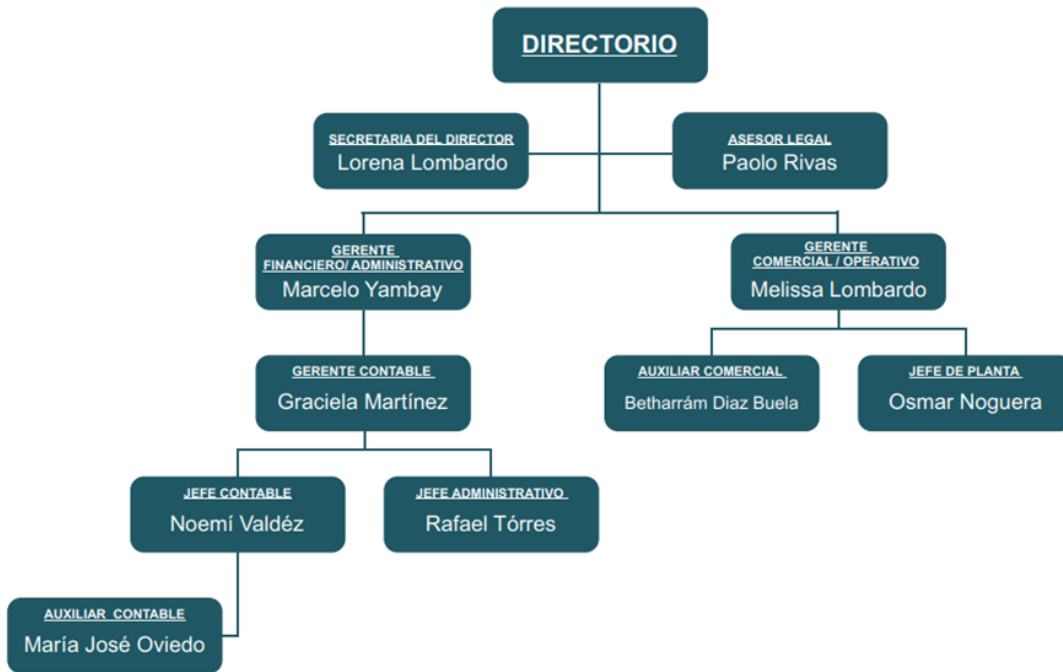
DIRECTORIO

SECRETARIA DEL DIRECTOR
Lorena Lombardo

ASESOR LEGAL
Paolo Rivas

GERENTE FINANCIERO/ ADMINISTRATIVO
Marcelo Yambay

GERENTE COMERCIAL / OPERATIVO
Melissa Lombardo

GERENTE CONTABLE
Graciela Martínez

AUXILIAR COMERCIAL
Betharrám Diaz Buela

JEFE DE PLANTA
Osmar Noguera

JEFE CONTABLE
Noemí Valdéz

JEFE ADMINISTRATIVO
Rafael Tórres

AUXILIAR CONTABLE
María José Oviedo